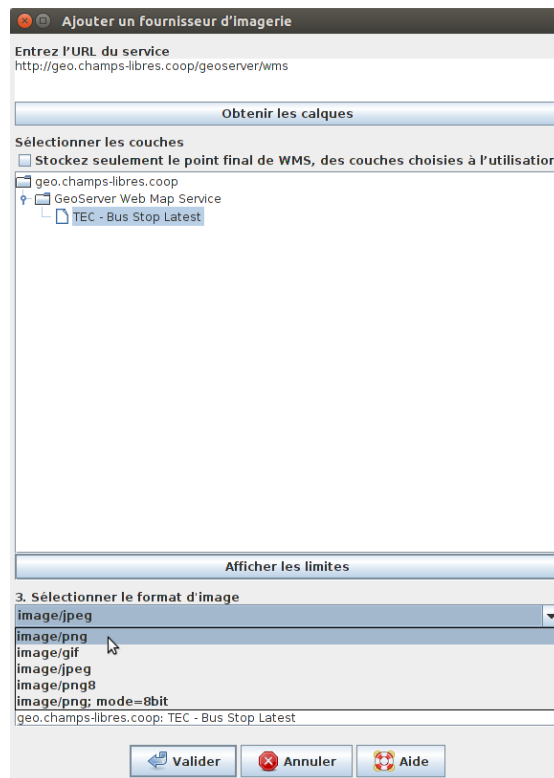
Ajouter un fournisseur d'imagerie

Entrez l'URL du service
http://geo.champs-libres.coop/geoserver/wms

Obtenir les calques

Sélectionner les couches
Stockez seulement le point final de WMS, des couches choisies à l'utilisation

geo.champs-libres.coop
GeoServer Web Map Service
TEC - Bus Stop Latest

Afficher les limites

3. Sélectionner le format d'image
image/jpeg
image/png
image/gif
image/jpeg
image/png8
image/png; mode=8bit
geo.champs-libres.coop: TEC - Bus Stop Latest

Valider
Annuler
Aide